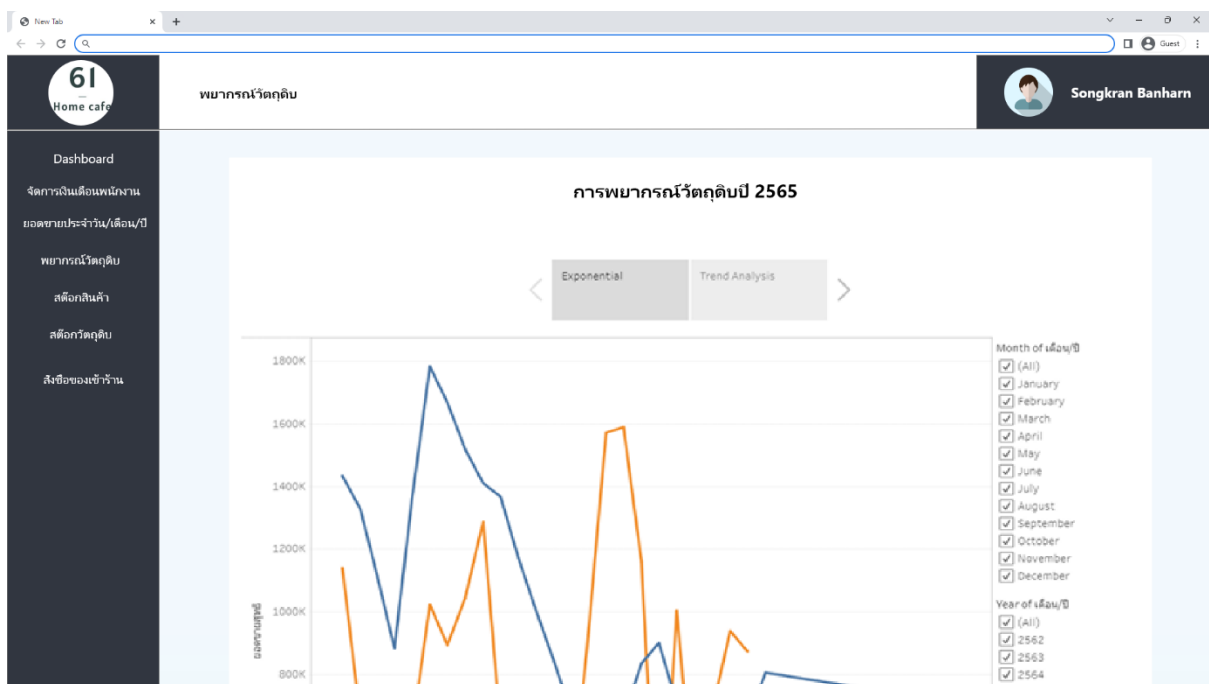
New Tab

Guest

61
Home cafe

พยากรณ์วัตถุดิบ

Songkran Banharn

Dashboard
จัดการเงินเดือนพนักงาน
ยอดขายประจำวัน/เดือน/ปี
พยากรณ์วัตถุดิบ
สต๊อกสินค้า
สต๊อกวัตถุดิบ
สั่งซื้อของเข้าร้าน

การพยากรณ์วัตถุดิบปี 2565

Exponential
Trend Analysis

1800K
1600K
1400K
1200K
1000K
800K

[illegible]

Month of เดือน/ปี
(All)
January
February
March
April
May
June
July
August
September
October
November
December

Year of เดือน/ปี
(All)
2562
2563
2564